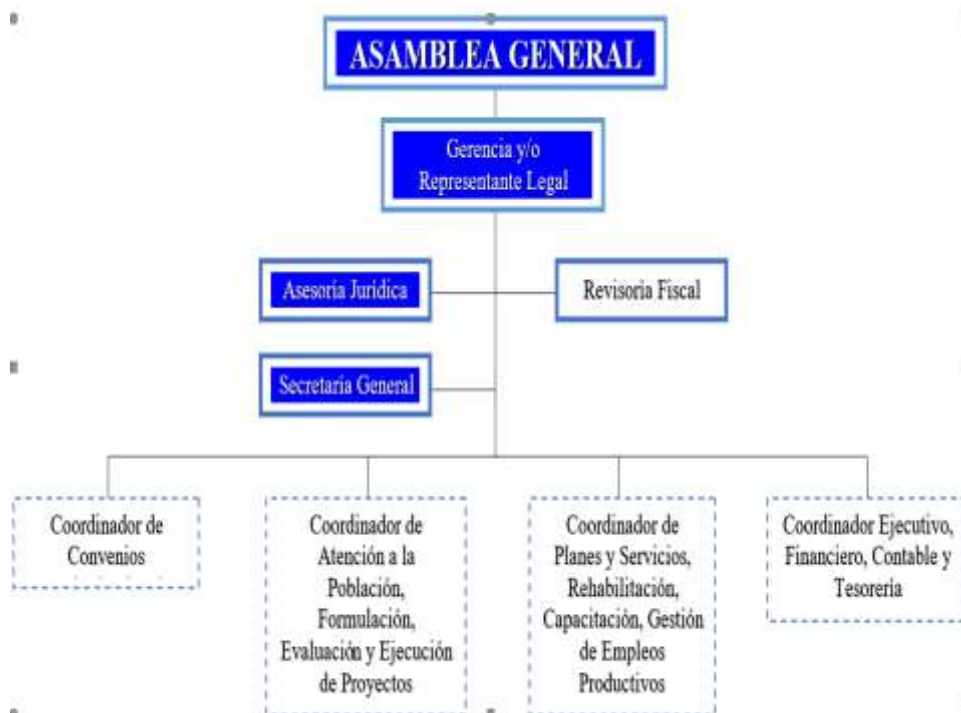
ASAMBLEA GENERAL

Gerencia y/o Representante Legal

Asesoría Jurídica

Revisoría Fiscal

Secretaría General

Coordinador de Convenios

Coordinador de Atención a la Población, Formulación, Evaluación y Ejecución de Proyectos

Coordinador de Planes y Servicios, Rehabilitación, Capacitación, Gestión de Empleos Productivos

Coordinador Ejecutivo, Financiero, Contable y Tesorería